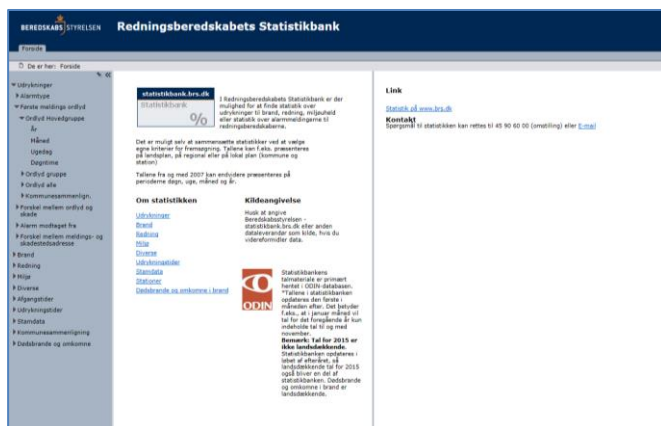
BEREDSKABSSTYRELSEN Redningsberedskabets Statistikbank

Forside

De er her: Forside

Udrykninger
Alarmtype
Første meldings ordlyd
Ordlyd Hovedgruppe
År
Måned
Ugedag
Døgntime
Ordlyd gruppe
Ordlyd alle
Kommunesammenlægn.
Forskel mellem ordlyd og skade
Alarm modtaget fra
Forskel mellem meldings- og skadestedsadresse
Brand
Redning
Miljø
Diverse
Afgangstider
Udrykningstider
Stamdata
Kommunesammenlægning
Dødsbrande og omkomne

statistikbank.brs.dk
Statistikbank
%

I Redningsberedskabets Statistikbank er der mulighed for at finde statistik over udrykninger til brand, redning, miljøuheld eller statistik over alarmmeldingerne til redningsberedskaberne.

Det er muligt selv at sammensætte statistikker ved at vælge egne kriterier for fremsøgning. Tallene kan f.eks. præsenteres på landsplan, på regional eller på lokal plan (kommune og station)

Tallene fra og med 2007 kan endvidere præsenteres på perioderne døgn, uge, måned og år.

Om statistikken
Udrykninger
Brand
Redning
Miljø
Diverse
Udrykningstider
Stamdata
Stationer
Dødsbrande og omkomne i brand

Kildeangivelse
Husk at angive Beredskabsstyrelsen - statistikbank.brs.dk eller anden dataleverandør som kilde, hvis du videreformidler data.

ODIN
Statistikbankens talmateriale er primært hentet i ODIN-databasen. *Tallene i statistikbanken opdateres den første i måneden efter. Det betyder f.eks., at i januar måned vil tal for det foregående år kun indeholde tal til og med november.
Bemærk: Tal for 2015 er ikke landsdækkende. Statistikbanken opdateres i løbet af efteråret, så landsdækkende tal for 2015 også bliver en del af statistikbanken. Dødsbrande og omkomne i brand er landsdækkende.

Link
Statistik på www.brs.dk
Kontakt
Spørgsmål til statistikken kan rettes til 45 90 60 00 (omstilling) eller E-mail